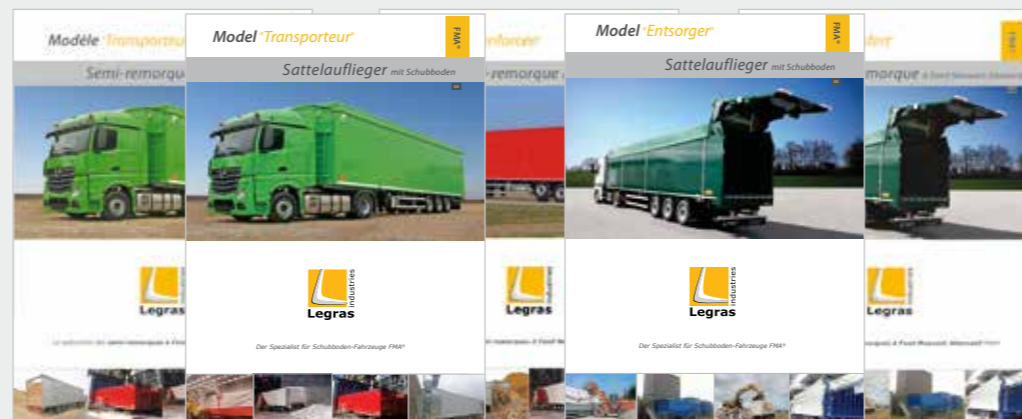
Modèle 'Transporteur'

Semi-remorque

Legras industries

Model 'Transporteur'

FMA®

Sattelauflieger mit Schubboden

Legras industries

Der Spezialist für Schubboden-Fahrzeuge FMA®

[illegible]nforcé'

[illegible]-remorque

Legras industries

Model 'Entsorger'

FMA®

Sattelauflieger mit Schubboden

Legras industries

Der Spezialist für Schubboden-Fahrzeuge FMA®

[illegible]fort'

FMA®

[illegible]morque

Legras industries